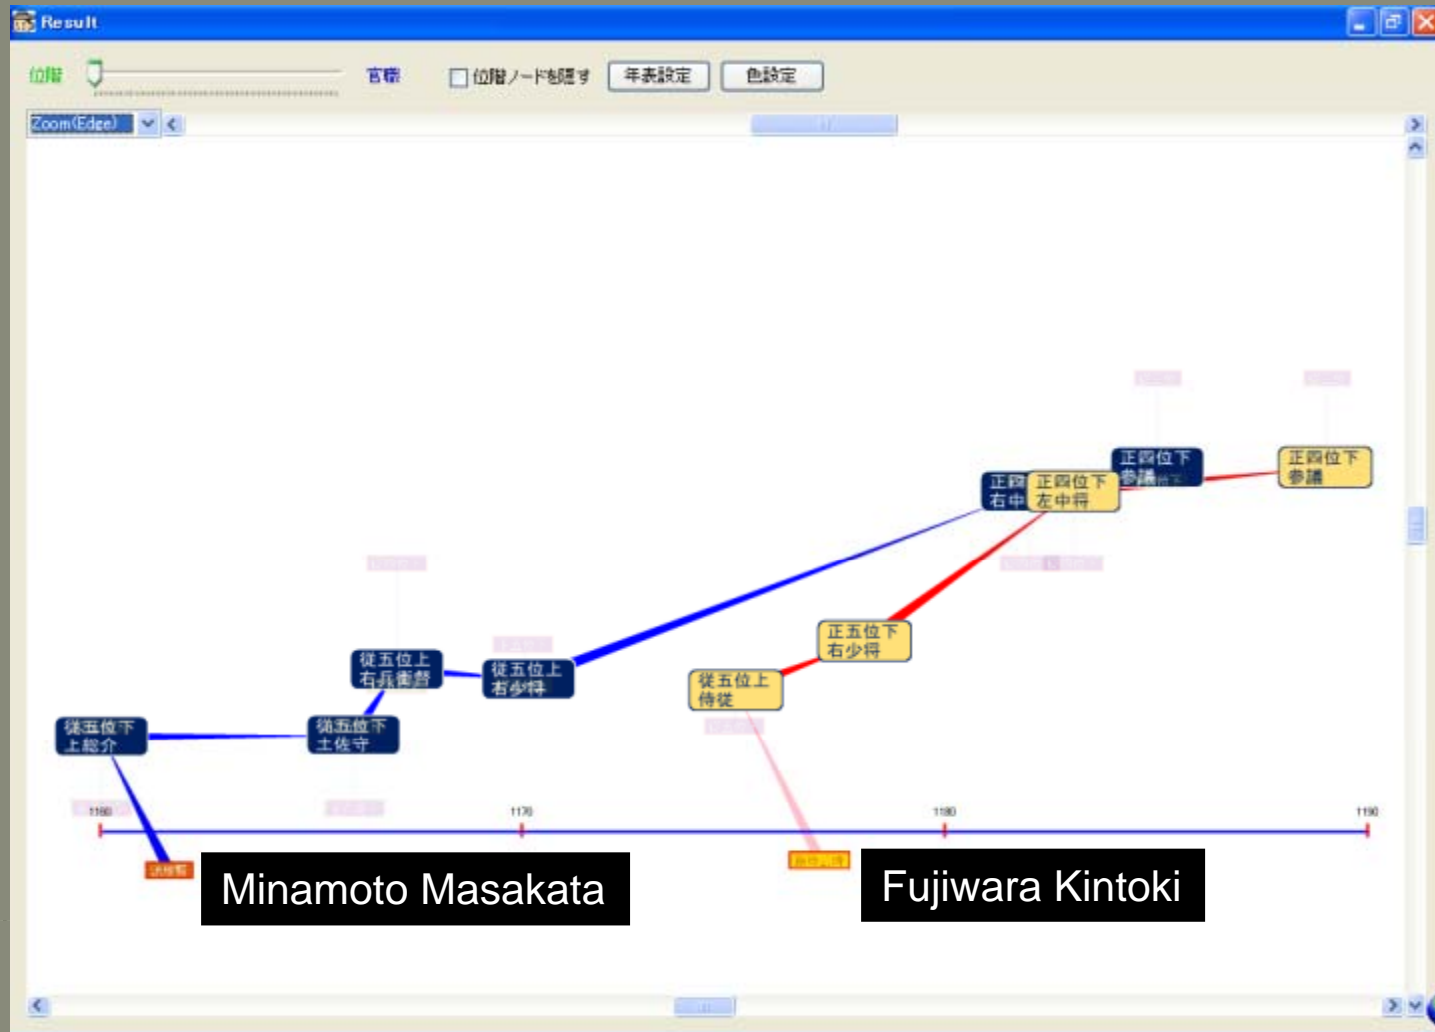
Result

位階 官職 位階ノードを隠す 年表設定 色設定

Zoom(Edge)

正四位下 参議

正四位下 参議

正四 右中

正四位下 左中将

正五位下 右少将

従五位上 侍従

従五位上 右兵衛督

従五位上 右少将

従五位下 上総介

従五位下 土佐守

1160 1170 1180 1190

Minamoto Masakata

Fujiwara Kintoki